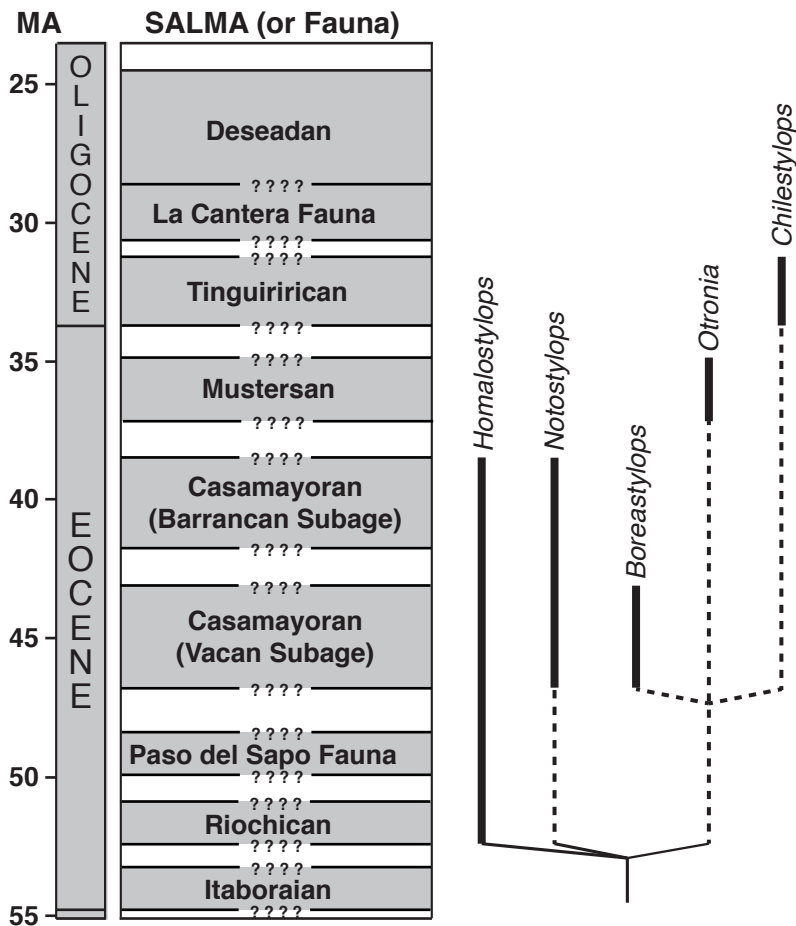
MA

SALMA (or Fauna)

25

30

35

40

45

50

55

OLIGOCENE

EOCENE

Deseadan

????

La Cantera Fauna

????

????

Tinguiririca n

????

????

Mustersan

????

????

Casamayoran (Barrancan Subage)

????

????

Casamayoran (Vacan Subage)

????

????

Paso del Sapo Fauna

????

????

Riochican

????

????

Itaboraian

????

Homalostylops

Notostylops

Boreastylops

Otronia

Chilestylops